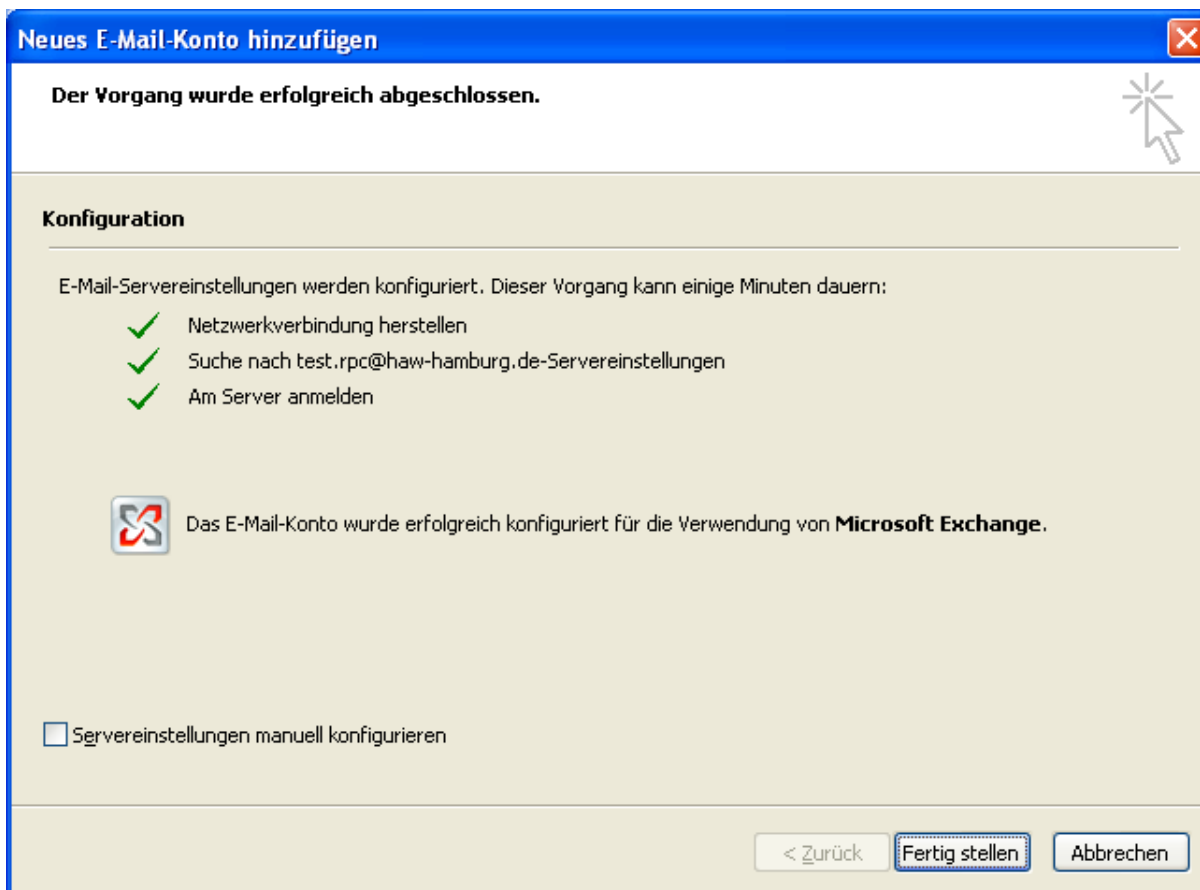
Neues E-Mail-Konto hinzufügen

Der Vorgang wurde erfolgreich abgeschlossen.

Konfiguration

E-Mail-Servereinstellungen werden konfiguriert. Dieser Vorgang kann einige Minuten dauern:

Netzwerkverbindung herstellen

Suche nach test.rpc@haw-hamburg.de-Servereinstellungen

Am Server anmelden

Das E-Mail-Konto wurde erfolgreich konfiguriert für die Verwendung von **Microsoft Exchange**.

Servereinstellungen manuell konfigurieren

< Zurück | Fertig stellen | Abbrechen